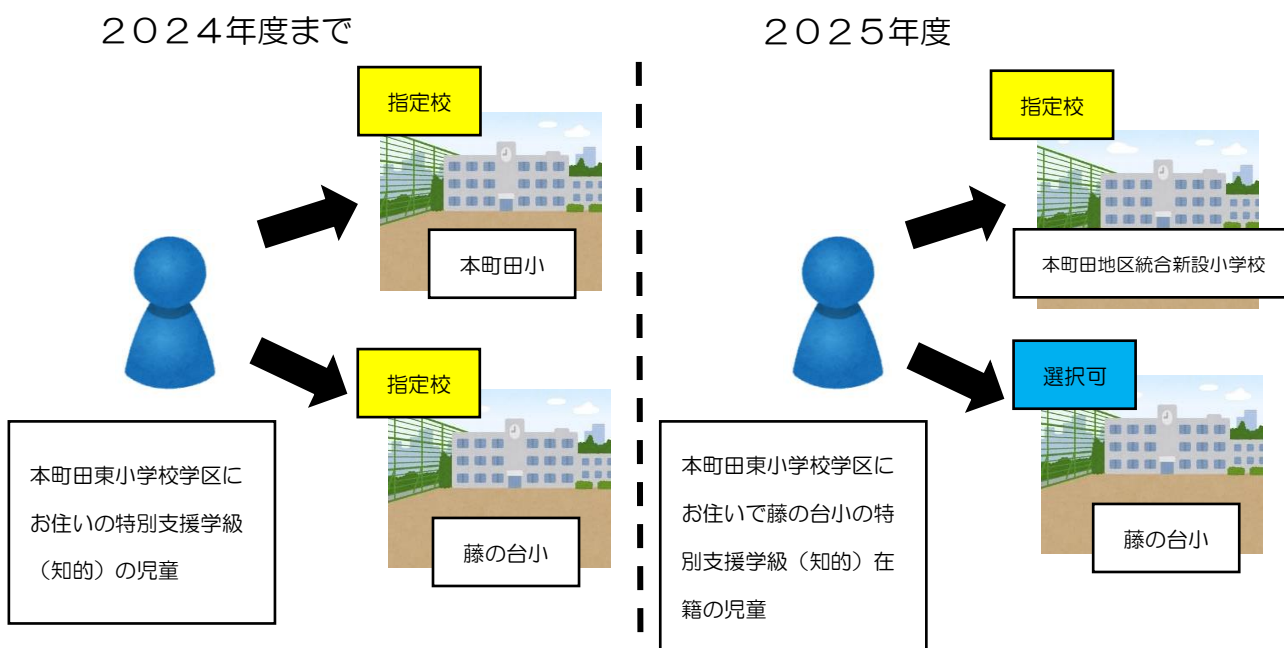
２０２４年度まで

指定校

本町田小

指定校

藤の台小

本町田東小学校学区にお住いの特別支援学級（知的）の児童

２０２５年度

指定校

本町田地区統合新設小学校

選択可

藤の台小

本町田東小学校学区にお住いで藤の台小の特別支援学級（知的）在籍の児童